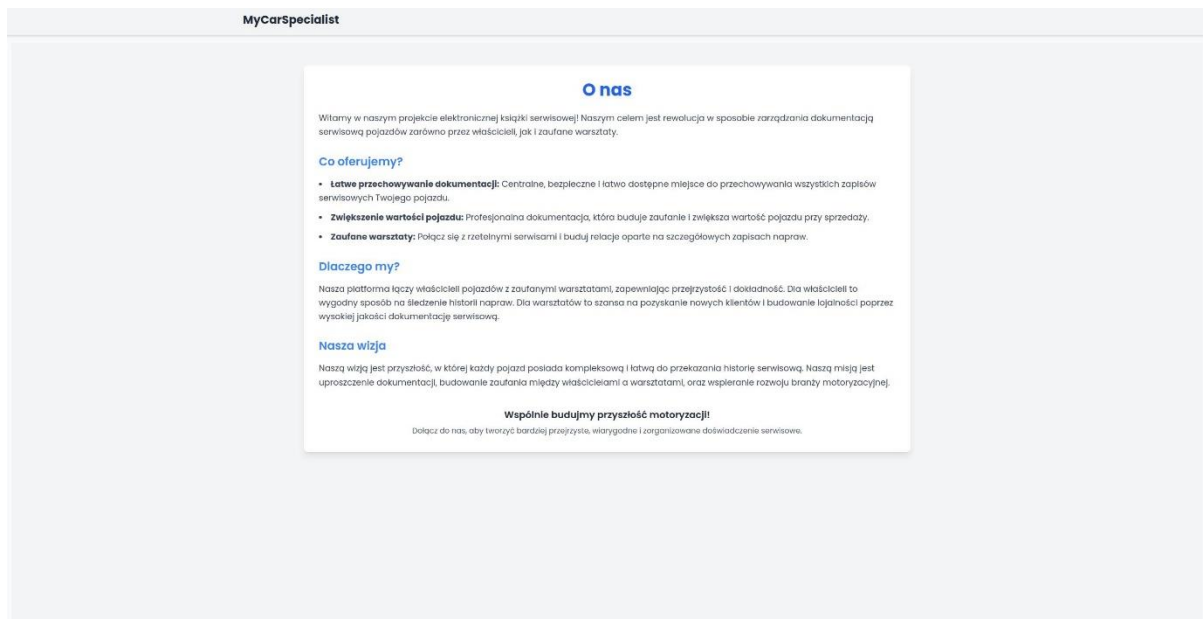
MyCarSpecialist

O nas

Witamy w naszym projekcie elektronicznej książki serwisowej! Naszym celem jest rewolucja w sposobie zarządzania dokumentacją serwisową pojazdów zarówno przez właścicieli, jak i zaufane warsztaty.

Co oferujemy?

• Łatwe przechowywanie dokumentacji: Centralne, bezpieczne i łatwo dostępne miejsce do przechowywania wszystkich zapisów serwisowych Twojego pojazdu.
• Zwiększenie wartości pojazdu: Profesjonalna dokumentacja, która buduje zaufanie i zwiększa wartość pojazdu przy sprzedaży.
• Zaufane warsztaty: Połącz się z rzetelnymi serwisami i buduj relacje oparte na szczegółowych zapisach napraw.

Dlaczego my?

Nasza platforma łączy właścicieli pojazdów z zaufanymi warsztatami, zapewniając przejrzystość i dokładność. Dla właścicieli to wygodny sposób na śledzenie historii napraw. Dla warsztatów to szansa na pozyskanie nowych klientów i budowanie lojalności poprzez wysokiej jakości dokumentację serwisową.

Nasza wizja

Naszą wizją jest przyszłość, w której każdy pojazd posiada kompleksową i łatwą do przekazania historię serwisową. Naszą misją jest uproszczenie dokumentacji, budowanie zaufania między właścicielami a warsztatami, oraz wspieranie rozwoju branży motoryzacyjnej.

Wspólnie budujmy przyszłość motoryzacji!

Dołącz do nas, aby tworzyć bardziej przejrzyste, wiarygodne i zorganizowane doświadczenie serwisowe.